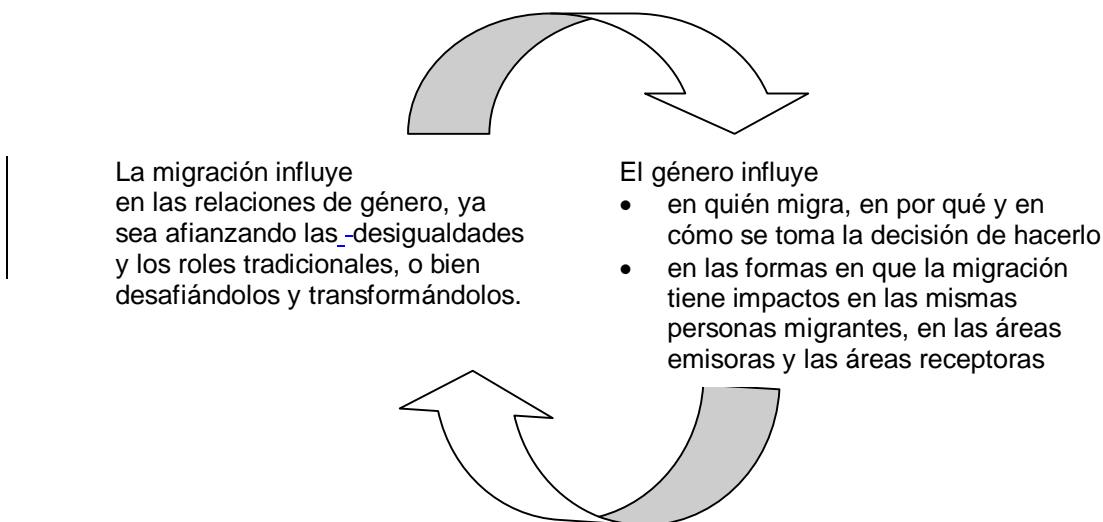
La migración influye en las relaciones de género, ya sea afianzando las -desigualdades y los roles tradicionales, o bien desafiándolos y transformándolos.

El género influye
• en quién migra, en por qué y en cómo se toma la decisión de hacerlo
• en las formas en que la migración tiene impactos en las mismas personas migrantes, en las áreas emisoras y las áreas receptoras